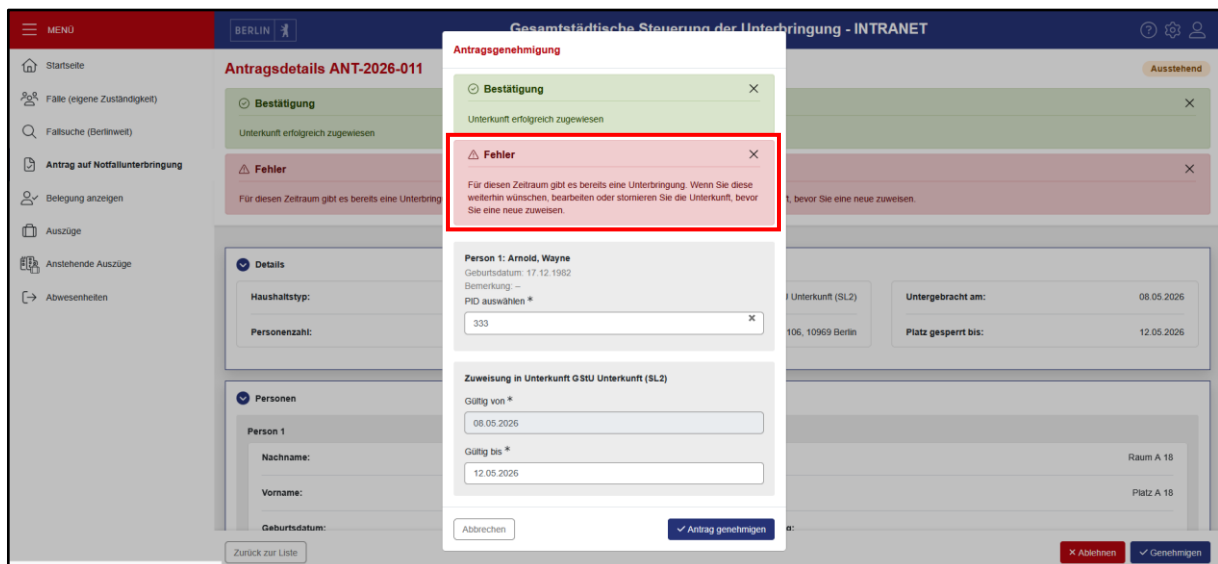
MENÜ

Startseite

Fälle (eigene Zuständigkeit)

Fallsuche (Berlinweit)

Antrag auf Notfallunterbringung

Belegung anzeigen

Auszüge

Anstehende Auszüge

Abwesenheiten

BERLIN

Gesamtstädtische Steuerung der Unterbringung - INTRANET

Antragsdetails ANT-2026-011

Ausstehend

Bestätigung

Unterkunft erfolgreich zugewiesen

Fehler

Für diesen Zeitraum gibt es bereits eine Unterbring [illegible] t, bevor Sie eine neue zuweisen.

Details

Haushaltstyp:

Personenzahl:

Unterkunft (SL2)

106, 10969 Berlin

Untergebracht am: 08.05.2026

Platz gesperrt bis: 12.05.2026

Personen

Person 1

Nachname:

Vorname:

Geburtsdatum:

Raum A 18

Platz A 18

Zurück zur Liste

Antragsgenehmigung

Bestätigung

Unterkunft erfolgreich zugewiesen

Fehler

Für diesen Zeitraum gibt es bereits eine Unterbringung. Wenn Sie diese weiterhin wünschen, bearbeiten oder stornieren Sie die Unterkunft, bevor Sie eine neue zuweisen.

Person 1: Arnold, Wayne

Geburtsdatum: 17.12.1982

Bemerkung: –

PID auswählen *

333

Zuweisung in Unterkunft GStU Unterkunft (SL2)

Gültig von *

08.05.2026

Gültig bis *

12.05.2026

Abbrechen

✓ Antrag genehmigen

✕ Ablehnen

✓ Genehmigen